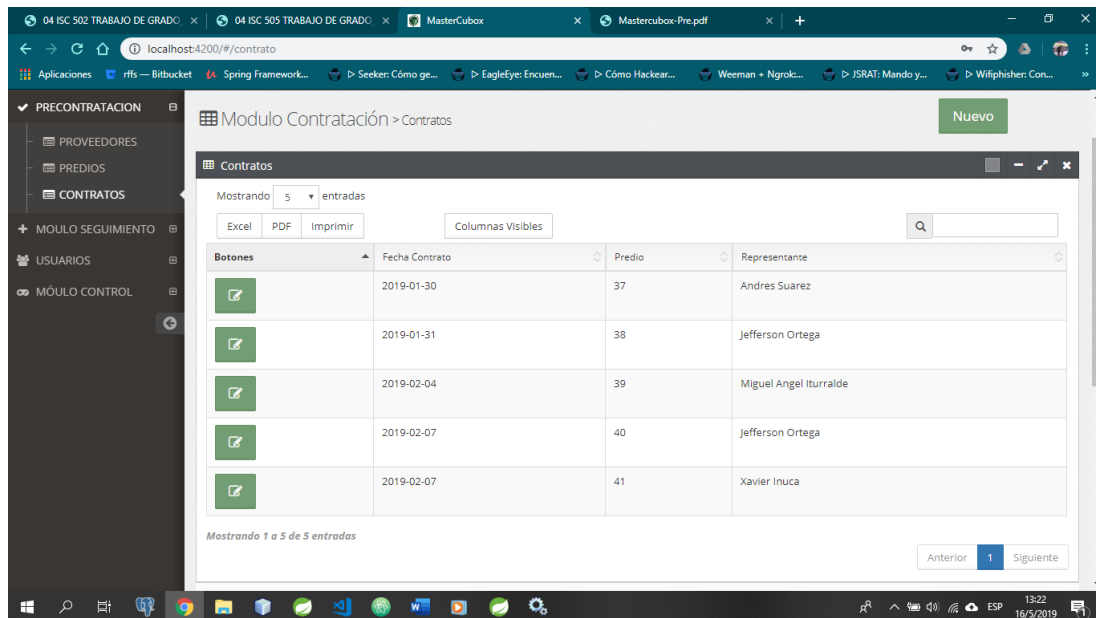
04 ISC 502 TRABAJO DE GRADO × | 04 ISC 505 TRABAJO DE GRADO × | MasterCubox × | Mastercubox-Pre.pdf × | +

localhost:4200/#/contrato

Aplicaciones | rffs — Bitbucket | Spring Framework... | ▷ Seeker: Cómo ge... | ▷ EagleEye: Encuen... | ▷ Cómo Hackear... | Weeman + Ngrok:... | ▷ JSRAT: Mando y... | ▷ Wifiphisher: Con...

PRECONTRATACION
PROVEEDORES
PREDIOS
CONTRATOS
MOULO SEGUIMIENTO
USUARIOS
MÓULO CONTROL

Modulo Contratación > Contratos

Nuevo

Contratos

Mostrando 5 entradas

Excel | PDF | Imprimir | Columnas Visibles

| Botones | Fecha Contrato | Predio | Representante |
|---|---|---|---|
| | 2019-01-30 | 37 | Andres Suarez |
| | 2019-01-31 | 38 | Jefferson Ortega |
| | 2019-02-04 | 39 | Miguel Angel Iturralde |
| | 2019-02-07 | 40 | Jefferson Ortega |
| | 2019-02-07 | 41 | Xavier Inuca |

Mostrando 1 a 5 de 5 entradas

Anterior | 1 | Siguiente

ESP 13:22 16/5/2019